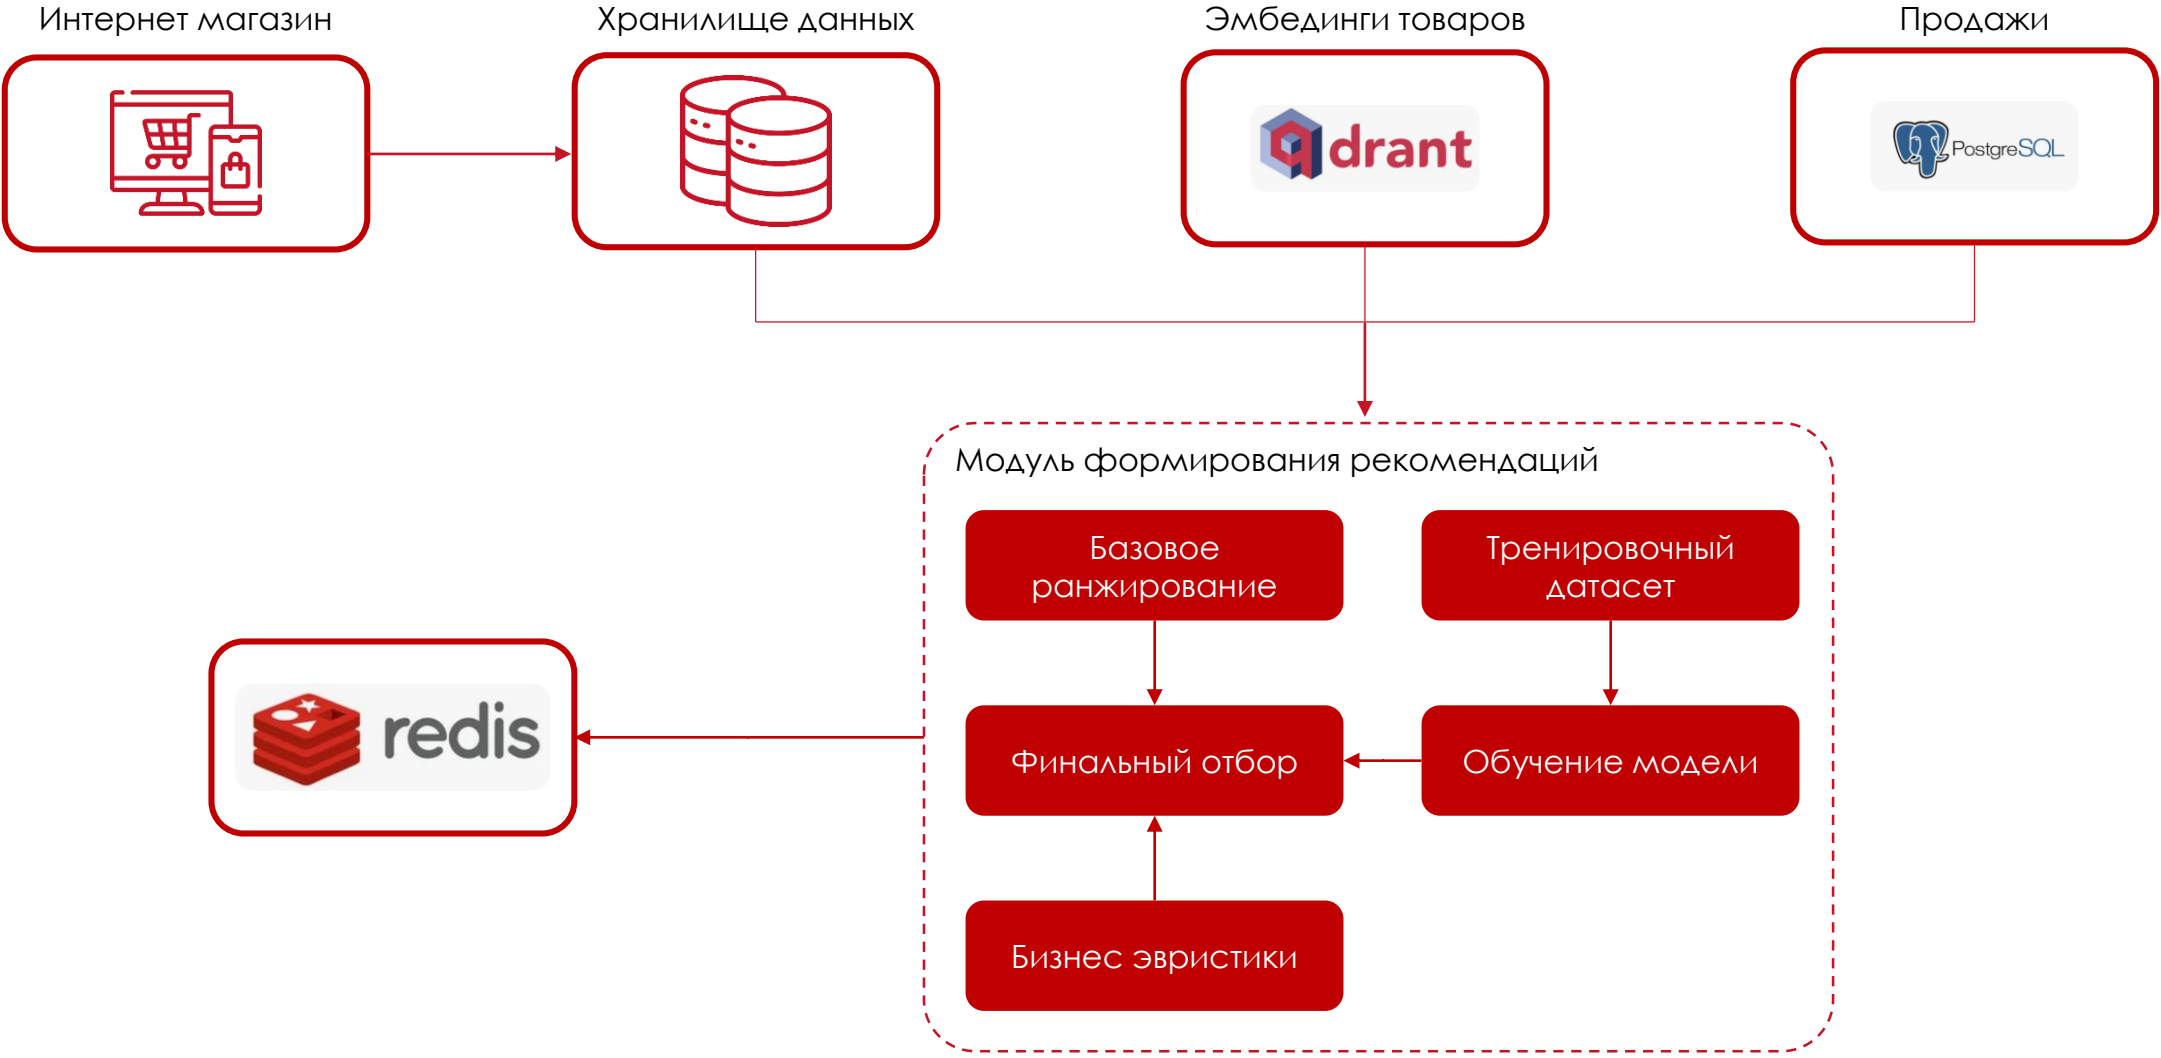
Интернет магазин

Хранилище данных

Эмбединги товаров

qdrant

Продажи

PostgreSQL

Модуль формирования рекомендаций

Базовое ранжирование

Тренировочный датасет

redis

Финальный отбор

Обучение модели

Бизнес эвристики